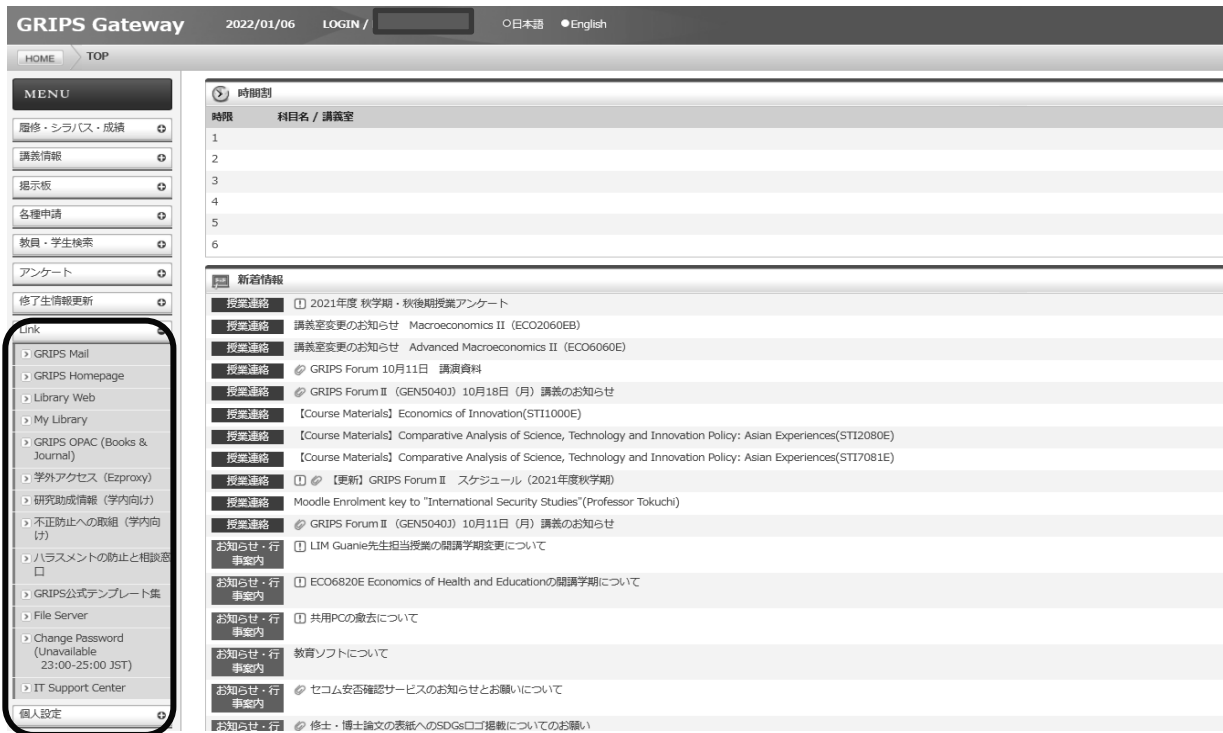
GRIPS Gateway 2022/01/06 LOGIN / ○日本語 ●English

HOME TOP

MENU

履修・シラバス・成績

講義情報

掲示板

各種申請

教員・学生検索

アンケート

修了生情報更新

Link

GRIPS Mail

GRIPS Homepage

Library Web

My Library

GRIPS OPAC (Books & Journal)

学外アクセス (Ezproxy)

研究助成情報（学内向け）

不正防止への取組（学内向け）

ハラスメントの防止と相談窓口

GRIPS公式テンプレート集

File Server

Change Password (Unavailable 23:00-25:00 JST)

IT Support Center

個人設定

時間割

| 時限 | 科目名 / 講義室 |
|---|---|
| 1 | |
| 2 | |
| 3 | |
| 4 | |
| 5 | |
| 6 | |

新着情報

授業連絡 ! 2021年度 秋学期・秋後期授業アンケート

授業連絡 講義室変更のお知らせ Macroeconomics II（ECO2060EB）

授業連絡 講義室変更のお知らせ Advanced Macroeconomics II（ECO6060E）

授業連絡 GRIPS Forum 10月11日 講演資料

授業連絡 GRIPS Forum Ⅱ（GEN5040J）10月18日（月）講義のお知らせ

授業連絡 【Course Materials】Economics of Innovation(STI1000E)

授業連絡 【Course Materials】Comparative Analysis of Science, Technology and Innovation Policy: Asian Experiences(STI2080E)

授業連絡 【Course Materials】Comparative Analysis of Science, Technology and Innovation Policy: Asian Experiences(STI7081E)

授業連絡 ! 【更新】GRIPS Forum Ⅱ スケジュール（2021年度秋学期）

授業連絡 Moodle Enrolment key to "International Security Studies"(Professor Tokuchi)

授業連絡 GRIPS Forum Ⅱ（GEN5040J）10月11日（月）講義のお知らせ

お知らせ・行事案内 ! LIM Guanie先生担当授業の開講学期変更について

お知らせ・行事案内 ! ECO6820E Economics of Health and Educationの開講学期について

お知らせ・行事案内 ! 共用PCの撤去について

お知らせ・行事案内 教育ソフトについて

お知らせ・行事案内 セコム安否確認サービスのお知らせとお願いについて

お知らせ・行 修士・博士論文の表紙へのSDGsロゴ掲載についてのお願い